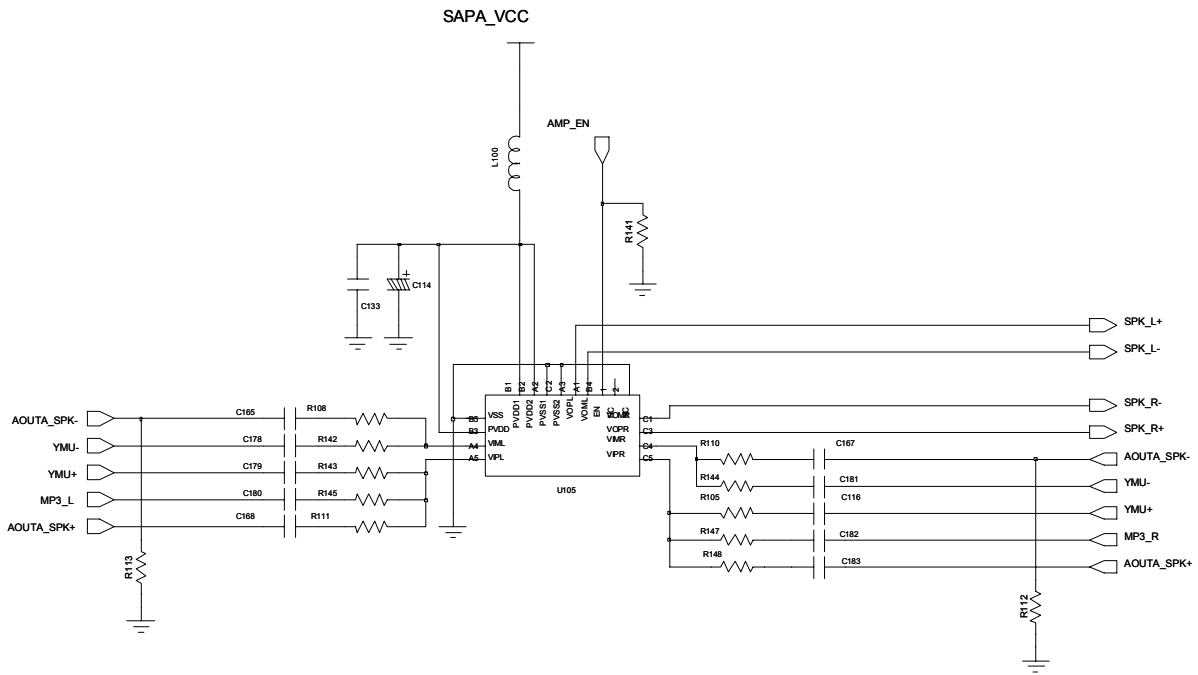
SAPA_VCC

AMP_EN

L100

R141

C133

C114

SPK_L+

SPK_L-

B1 B2 A2 C2 A3 A1 B4 1 2

PVDD1 PVDD2 PVSS1 PVSS2 VOPL VOML EN NC NC

SPK_R-

SPK_R+

AOUTA_SPK-

C165

R108

B5 VSS

C1 VOMR

YMU-

C178

R142

B3 PVDD

VOPR C3

A4 VIML

VIMR C4

R110

C167

AOUTA_SPK-

YMU+

C179

R143

A5 VIPL

VIPR C5

R144

C181

YMU-

MP3_L

C180

R145

U105

R105

C116

YMU+

AOUTA_SPK+

C168

R111

R147

C182

MP3_R

R148

C183

AOUTA_SPK+

R113

R112